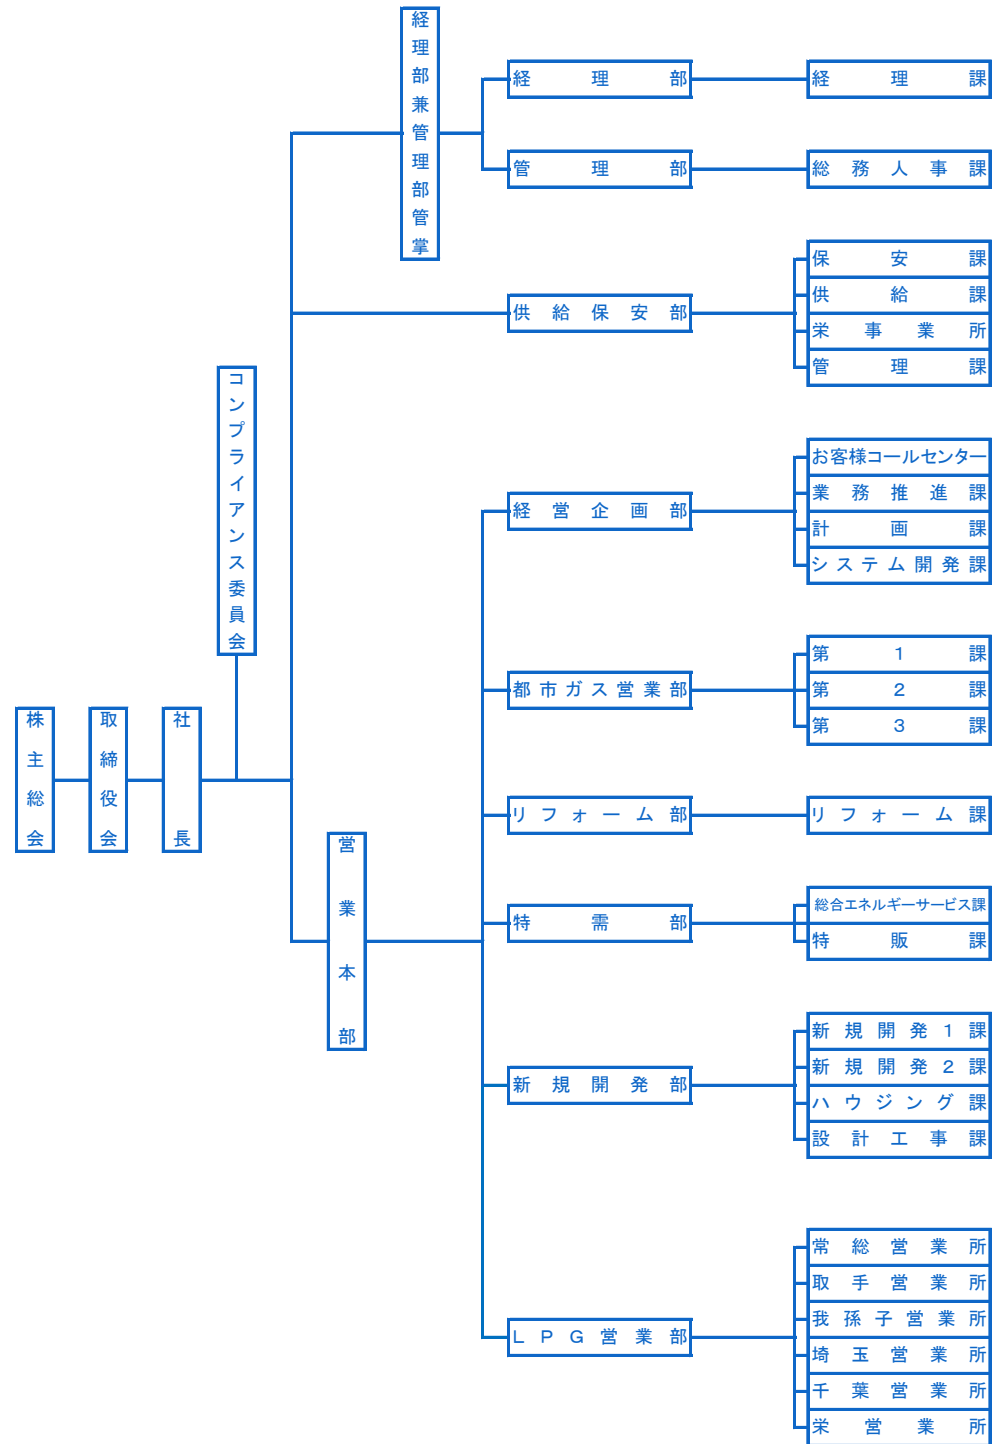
株主総会

取締役会

社長

コンプライアンス委員会

経理部兼管理部管掌

経理部

経理課

管理部

総務人事課

供給保安部

保安課
供給課
栄事業所
管理課

営業本部

経営企画部

お客様コールセンター
業務推進課
計画課
システム開発課

都市ガス営業部

第1課
第2課
第3課

リフォーム部

リフォーム課

特需部

総合エネルギーサービス課
特販課

新規開発部

新規開発1課
新規開発2課
ハウジング課
設計工事課

LPG営業部

常総営業所
取手営業所
我孫子営業所
埼玉営業所
千葉営業所
栄営業所